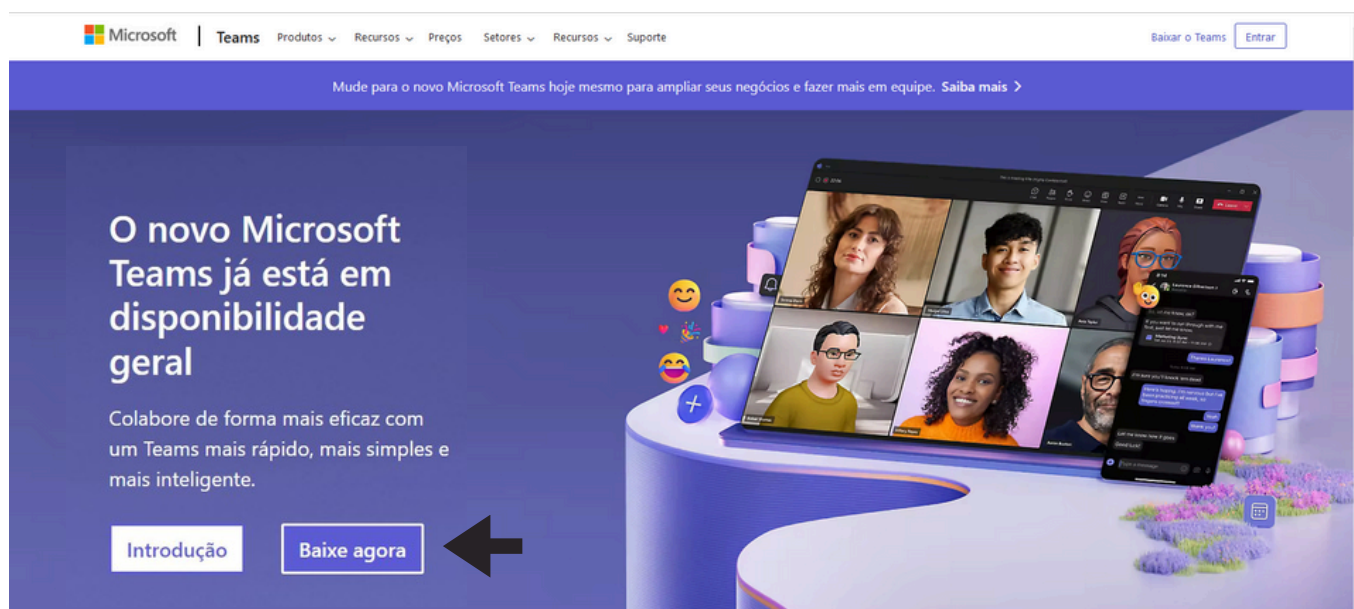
Microsoft | Teams Produtos Recursos Preços Setores Recursos Suporte Baixar o Teams Entrar

Mude para o novo Microsoft Teams hoje mesmo para ampliar seus negócios e fazer mais em equipe. Saiba mais >

O novo Microsoft Teams já está em disponibilidade geral

Colabore de forma mais eficaz com um Teams mais rápido, mais simples e mais inteligente.

Introdução

Baixe agora